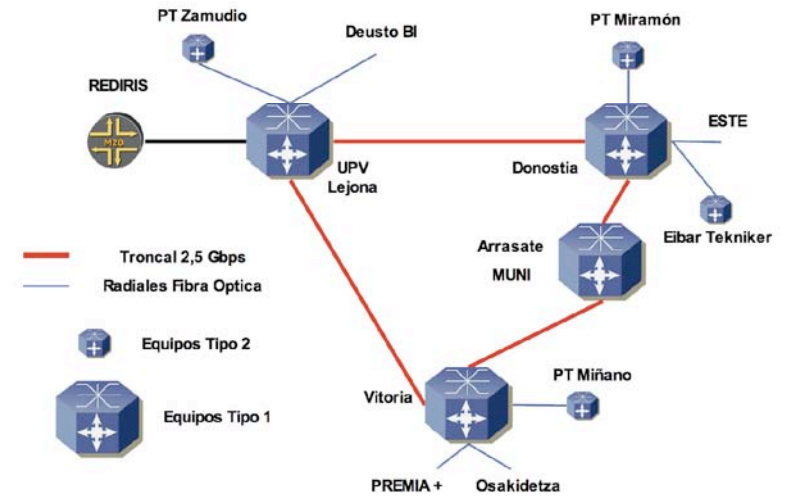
PT Zamudio

Deusto BI

PT Miramón

REDIRIS

M20

ESTE

UPV
Lejona

Donostia

Eibar Tekniker

Arrasate

MUNI

Troncal 2,5 Gbps

Radiales Fibra Optica

Equipos Tipo 2

Equipos Tipo 1

Vitoria

PT Miñano

PREMIA +

Osakidetza